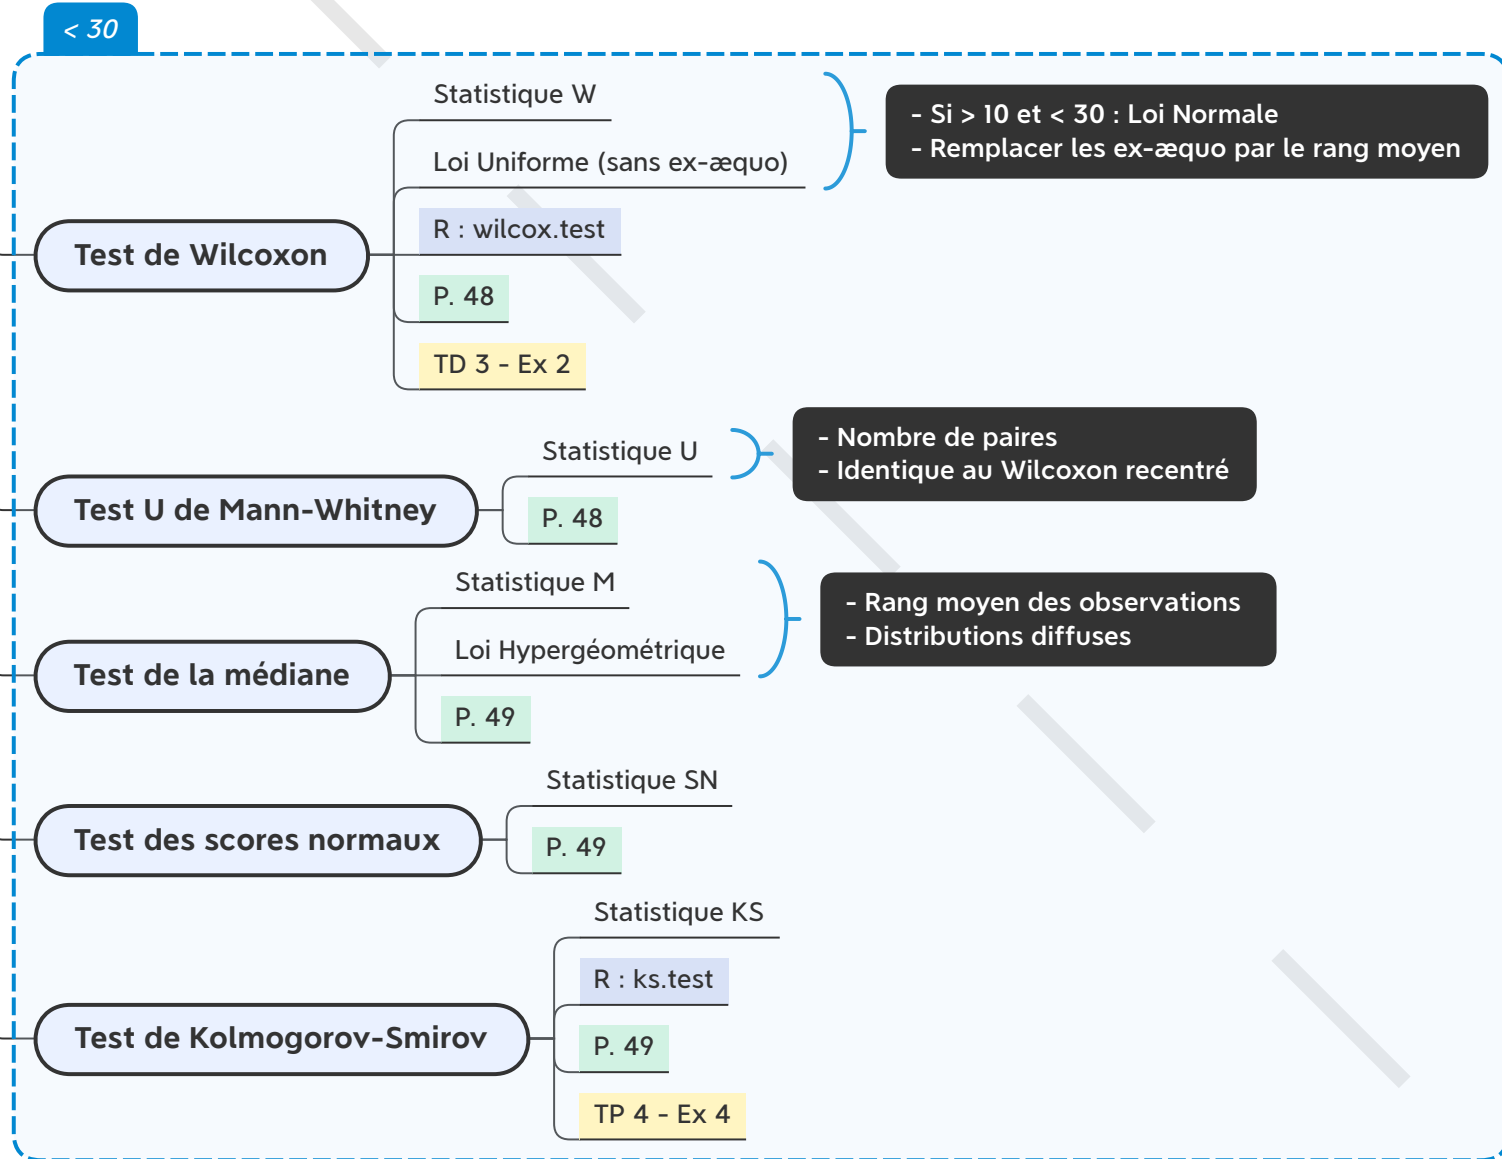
< 30

Test de Wilcoxon

Statistique W

Loi Uniforme (sans ex-æquo)

- Si > 10 et < 30 : Loi Normale
- Remplacer les ex-æquo par le rang moyen

R : wilcox.test

P. 48

TD 3 - Ex 2

Test U de Mann-Whitney

Statistique U

- Nombre de paires
- Identique au Wilcoxon recentré

P. 48

Test de la médiane

Statistique M

Loi Hypergéométrique

- Rang moyen des observations
- Distributions diffuses

P. 49

Test des scores normaux

Statistique SN

P. 49

Test de Kolmogorov-Smirov

Statistique KS

R : ks.test

P. 49

TP 4 - Ex 4